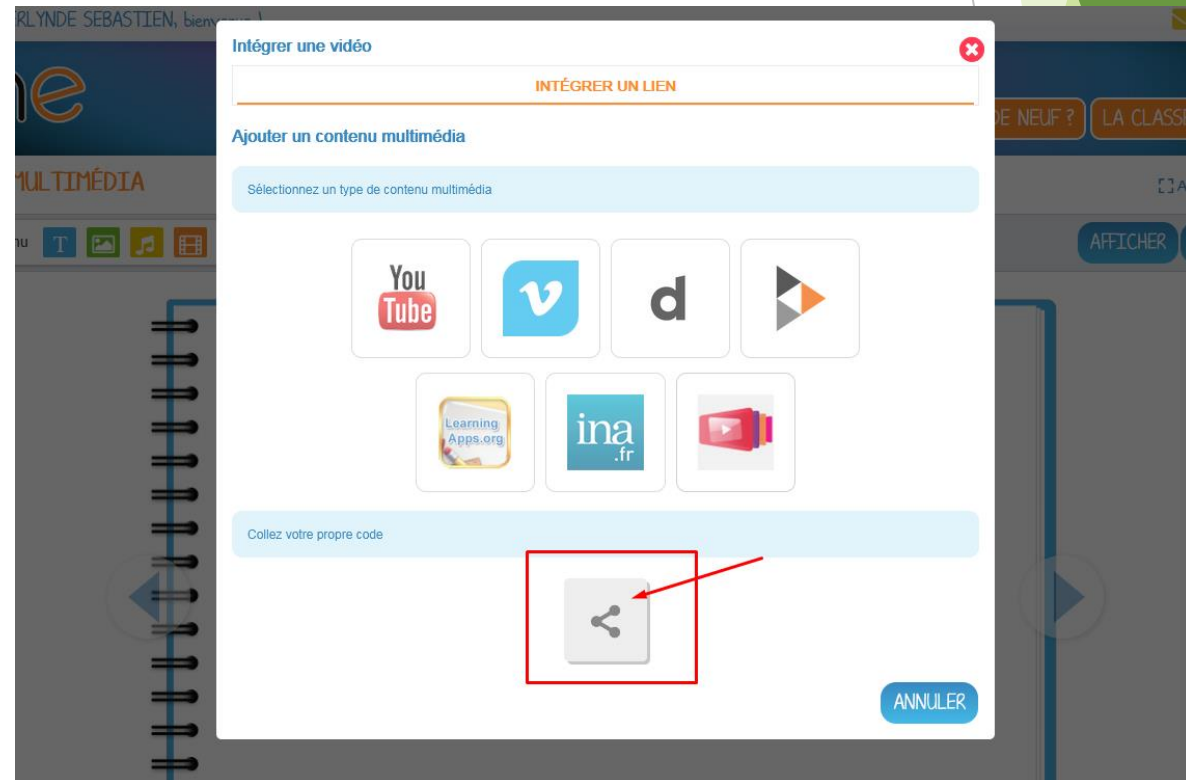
RLYNDE SEBASTIEN, bien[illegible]

ne

DE NEUF ? LA CLASS

MULTIMÉDIA

nu

AFFICHER

Intégrer une vidéo

INTÉGRER UN LIEN

Ajouter un contenu multimédia

Sélectionnez un type de contenu multimédia

You Tube

d

Learning Apps.org

ina .fr

Collez votre propre code

ANNULER